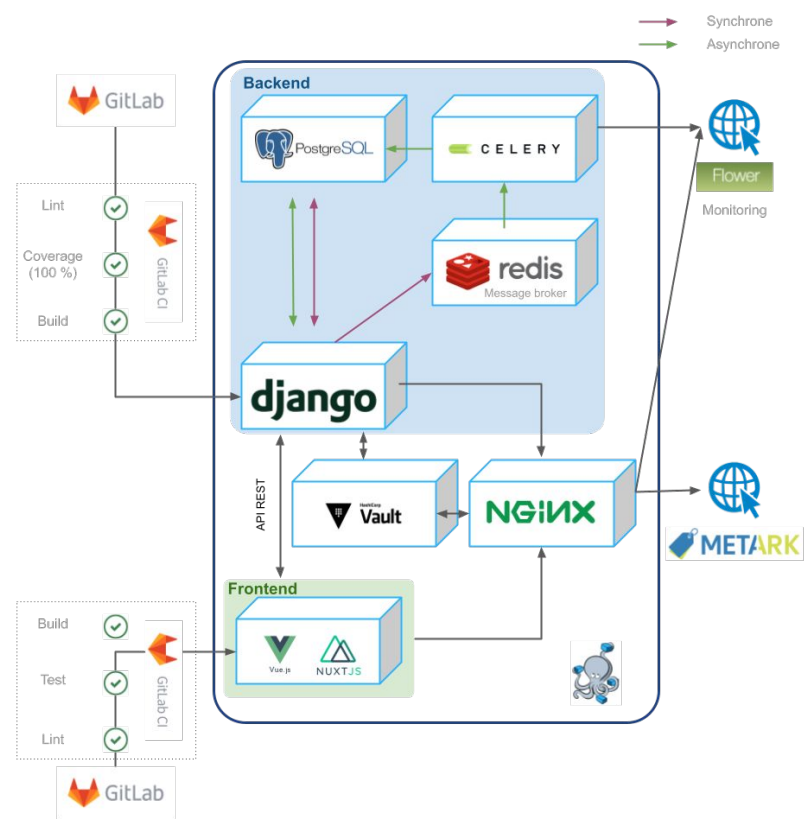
Synchrone
Asynchrone

GitLab

Lint
Coverage (100 %)
Build
GitLab CI

Backend
PostgreSQL
CELERY
redis
Message broker
django

Flower
Monitoring

API REST
HashiCorp Vault
NGINX

METARK

Frontend
Vue.js
NUXTJS

Build
Test
Lint
GitLab CI

GitLab